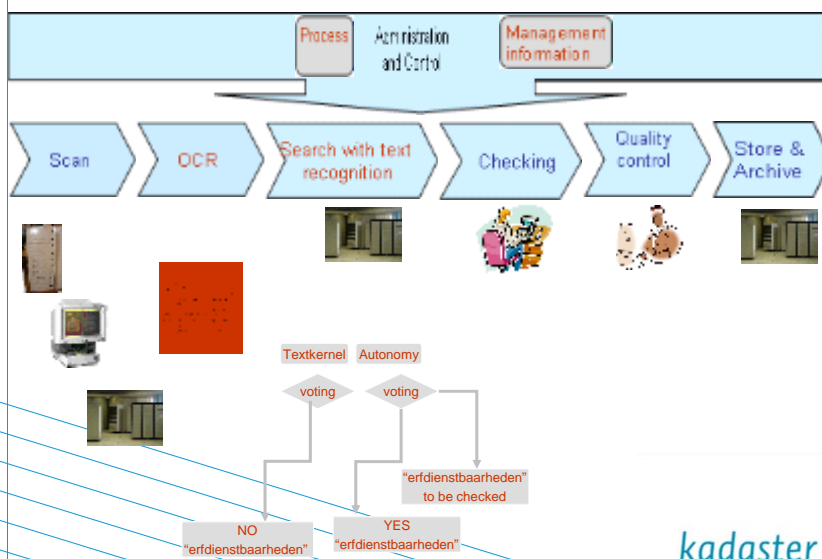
Process

Administration and Control

Management information

Scan

OCR

Search with text recognition

Checking

Quality control

Store & Archive

Textkernel

Autonomy

voting

voting

"erfdienstbaarheden" to be checked

NO "erfdienstbaarheden"

YES "erfdienstbaarheden"

kadaster